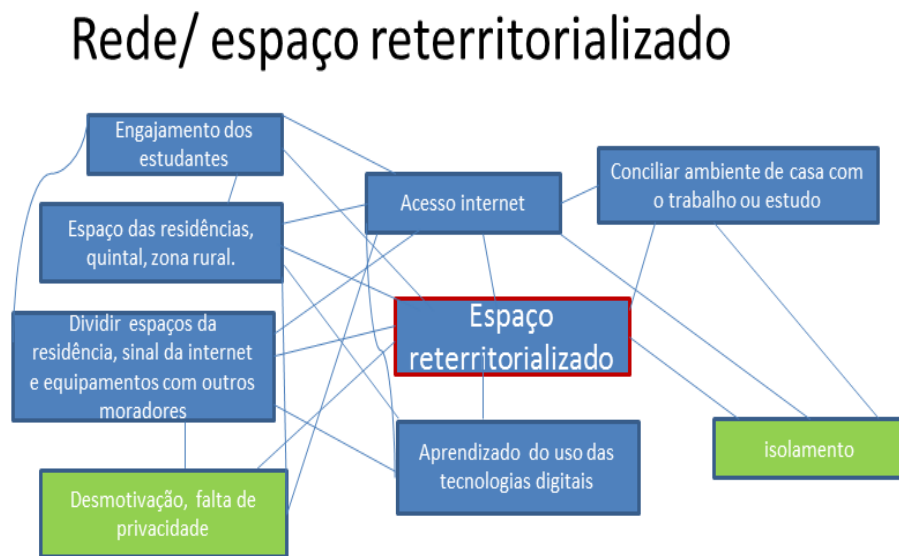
Rede/ espaço reterritorializado

Engajamento dos estudantes

Espaço das residências, quintal, zona rural.

Dividir espaços da residência, sinal da internet e equipamentos com outros moradores

Desmotivação, falta de privacidade

Acesso internet

Espaço reterritorializado

Aprendizado do uso das tecnologias digitais

Conciliar ambiente de casa com o trabalho ou estudo

isolamento